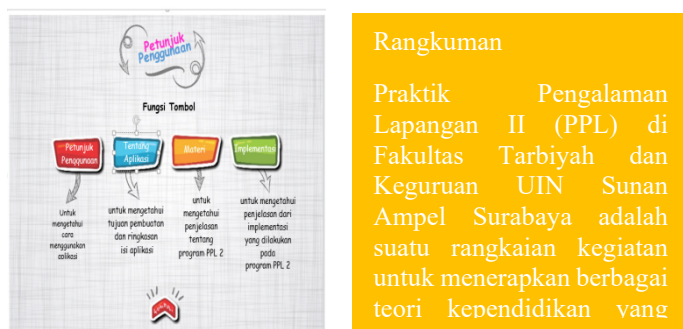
Petunjuk Penggunaan

Fungsi Tombol

Petunjuk Penggunaan

Tentang Aplikasi

Materi

Implementasi

Untuk mengetahui cara menggunakan aplikasi

untuk mengetahui tujuan pembuatan dan ringkasan isi aplikasi

untuk mengetahui penjelasan tentang program PPL 2

untuk mengetahui penjelasan dari implementasi yang dilakukan pada program PPL 2

Rangkuman

Praktik Pengalaman Lapangan II (PPL) di Fakultas Tarbiyah dan Keguruan UIN Sunan Ampel Surabaya adalah suatu rangkaian kegiatan untuk menerapkan berbagai teori kependidikan yang